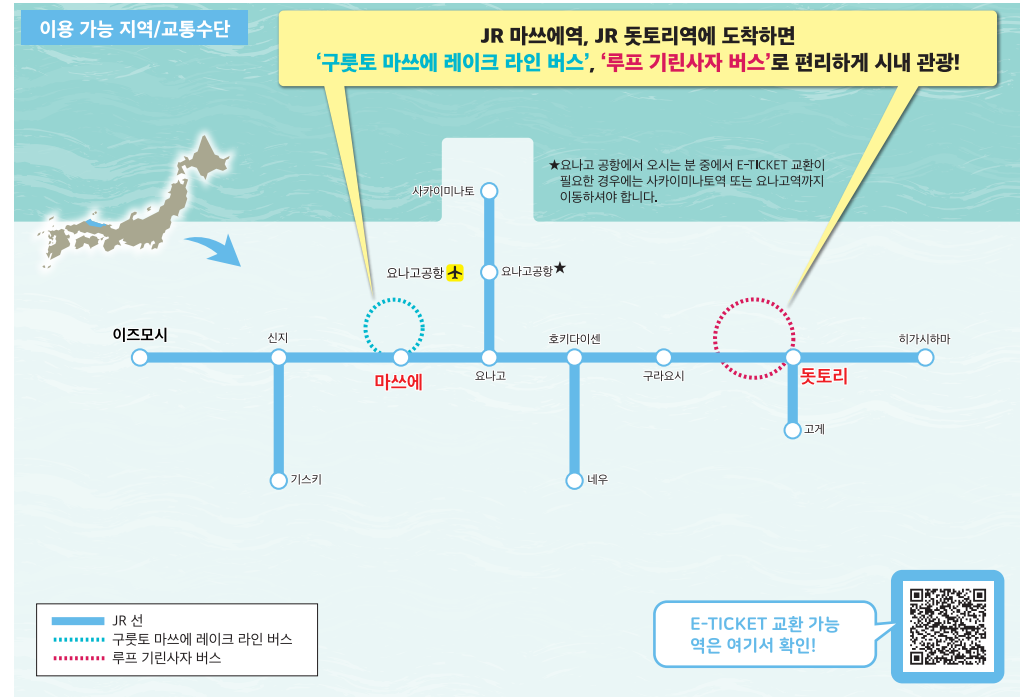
이용 가능 지역/교통수단

JR 마쓰에역, JR 돗토리역에 도착하면
'구룻토 마쓰에 레이크 라인 버스', '루프 기린사자 버스'로 편리하게 시내 관광!

★요나고 공항에서 오시는 분 중에서 E-TICKET 교환이 필요한 경우에는 사카이미나토역 또는 요나고역까지 이동하셔야 합니다.

사카이미나토
요나고공항
요나고공항★
이즈모시
신지
마쓰에
요나고
호키다이센
구라요시
돗토리
히가시하마
고게
기스키
네우

JR 선
구룻토 마쓰에 레이크 라인 버스
루프 기린사자 버스

E-TICKET 교환 가능 역은 여기서 확인!